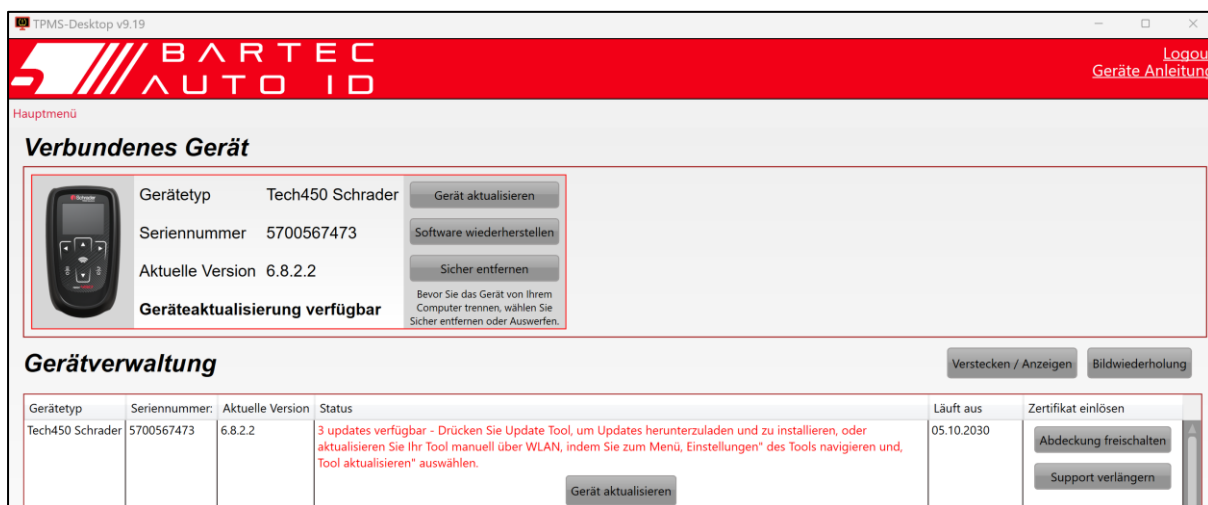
TPMS-Desktop v9.19

BARTEC AUTO ID

Logou
Geräte Anleitung

Hauptmenü

Verbundenes Gerät

Gerätetyp Tech450 Schrader
Seriennummer 5700567473
Aktuelle Version 6.8.2.2
Geräteaktualisierung verfügbar

Gerät aktualisieren
Software wiederherstellen
Sicher entfernen
Bevor Sie das Gerät von Ihrem Computer trennen, wählen Sie Sicher entfernen oder Auswerfen.

Gerätverwaltung

Verstecken / Anzeigen
Bildwiederholung

| Gerätetyp | Seriennummer: | Aktuelle Version | Status | Läuft aus | Zertifikat einlösen |
|---|---|---|---|---|---|
| Tech450 Schrader | 5700567473 | 6.8.2.2 | 3 updates verfügbar - Drücken Sie Update Tool, um Updates herunterzuladen und zu installieren, oder aktualisieren Sie Ihr Tool manuell über WLAN, indem Sie zum Menü, Einstellungen" des Tools navigieren und, Tool aktualisieren" auswählen. Gerät aktualisieren | 05.10.2030 | Abdeckung freischalten Support verlängern |